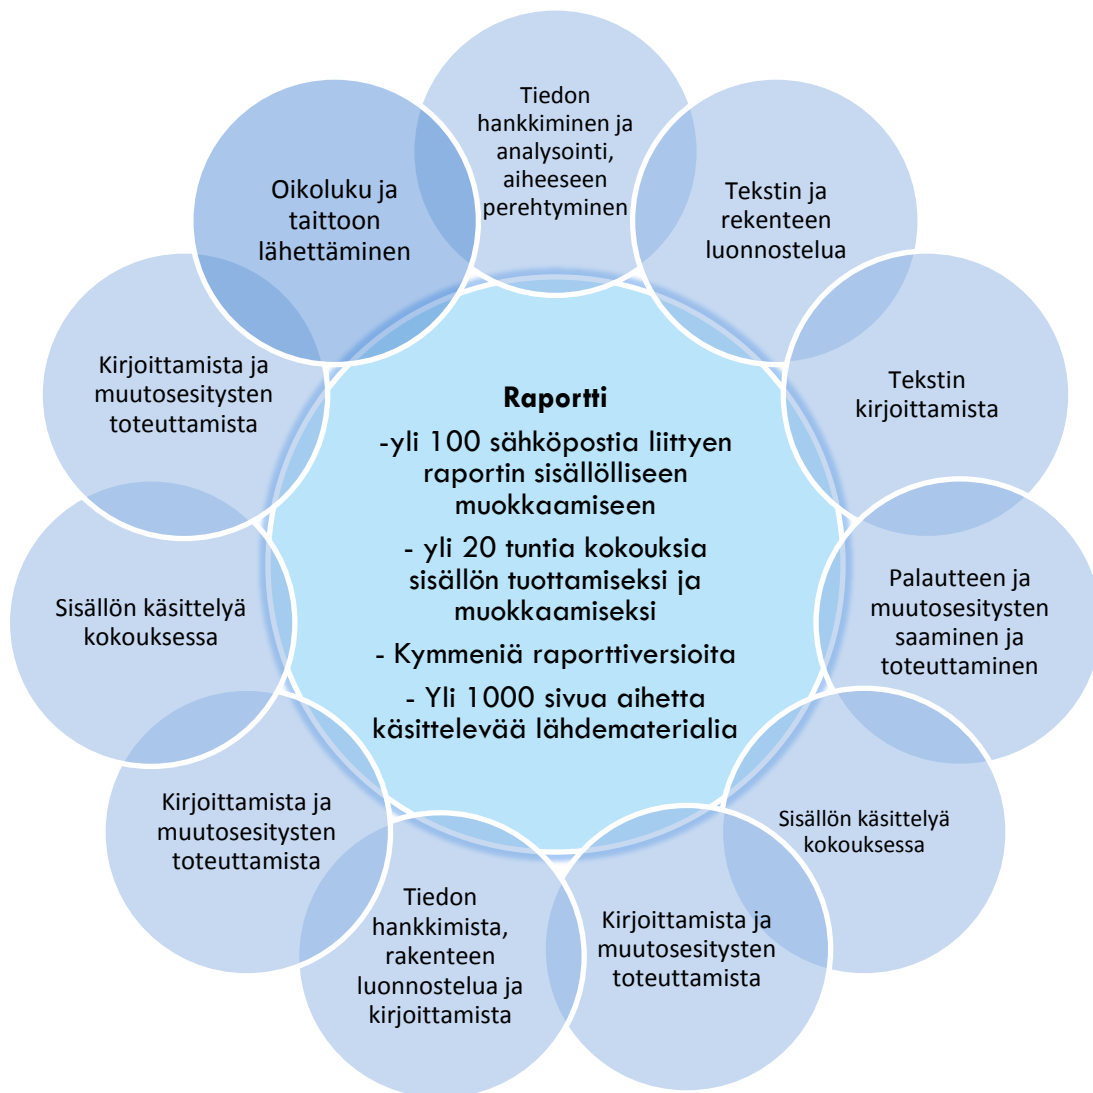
Tiedon hankkiminen ja analysointi, aiheeseen perehtyminen

Tekstin ja rekenteen luonnostelua

Tekstin kirjoittamista

Palautteen ja muutosesitysten saaminen ja toteuttaminen

Sisällön käsittelyä kokouksessa

Kirjoittamista ja muutosesitysten toteuttamista

Tiedon hankkimista, rakenteen luonnostelua ja kirjoittamista

Kirjoittamista ja muutosesitysten toteuttamista

Sisällön käsittelyä kokouksessa

Kirjoittamista ja muutosesitysten toteuttamista

Oikoluku ja taittoon lähettäminen

**Raportti**

-yli 100 sähköpostia liittyen raportin sisällölliseen muokkaamiseen

- yli 20 tuntia kokouksia sisällön tuottamiseksi ja muokkaamiseksi

- Kymmeniä raporttiversioita

- Yli 1000 sivua aihetta käsittelevää lähdemateriaalia